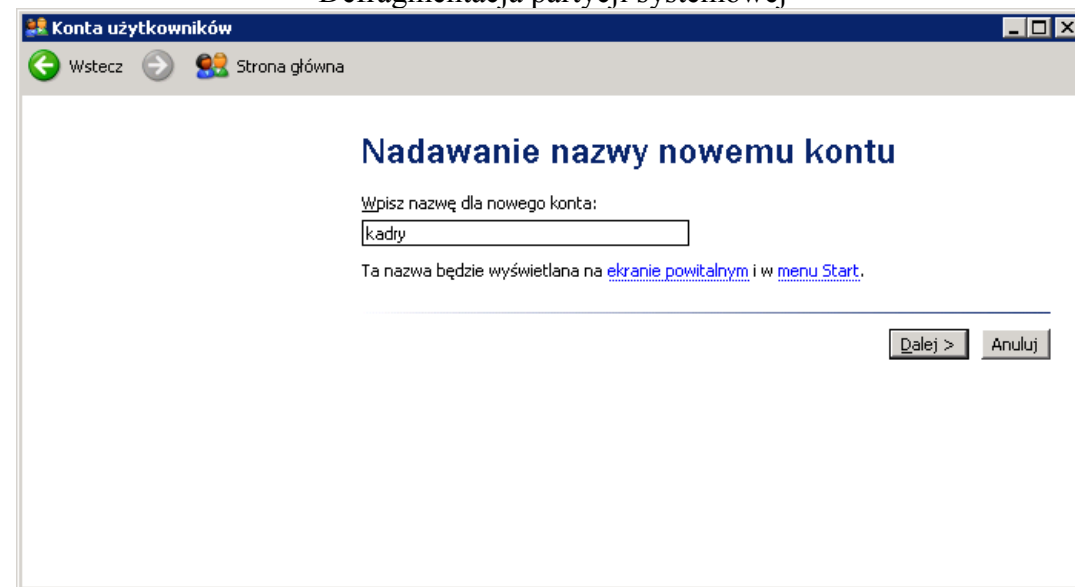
Defragmentacja partycji systemowej

Konta użytkowników

Wstecz

Strona główna

Nadawanie nazwy nowemu kontu

Wpisz nazwę dla nowego konta:

kadry

Ta nazwa będzie wyświetlana na ekranie powitalnym i w menu Start.

Dalej >

Anuluj